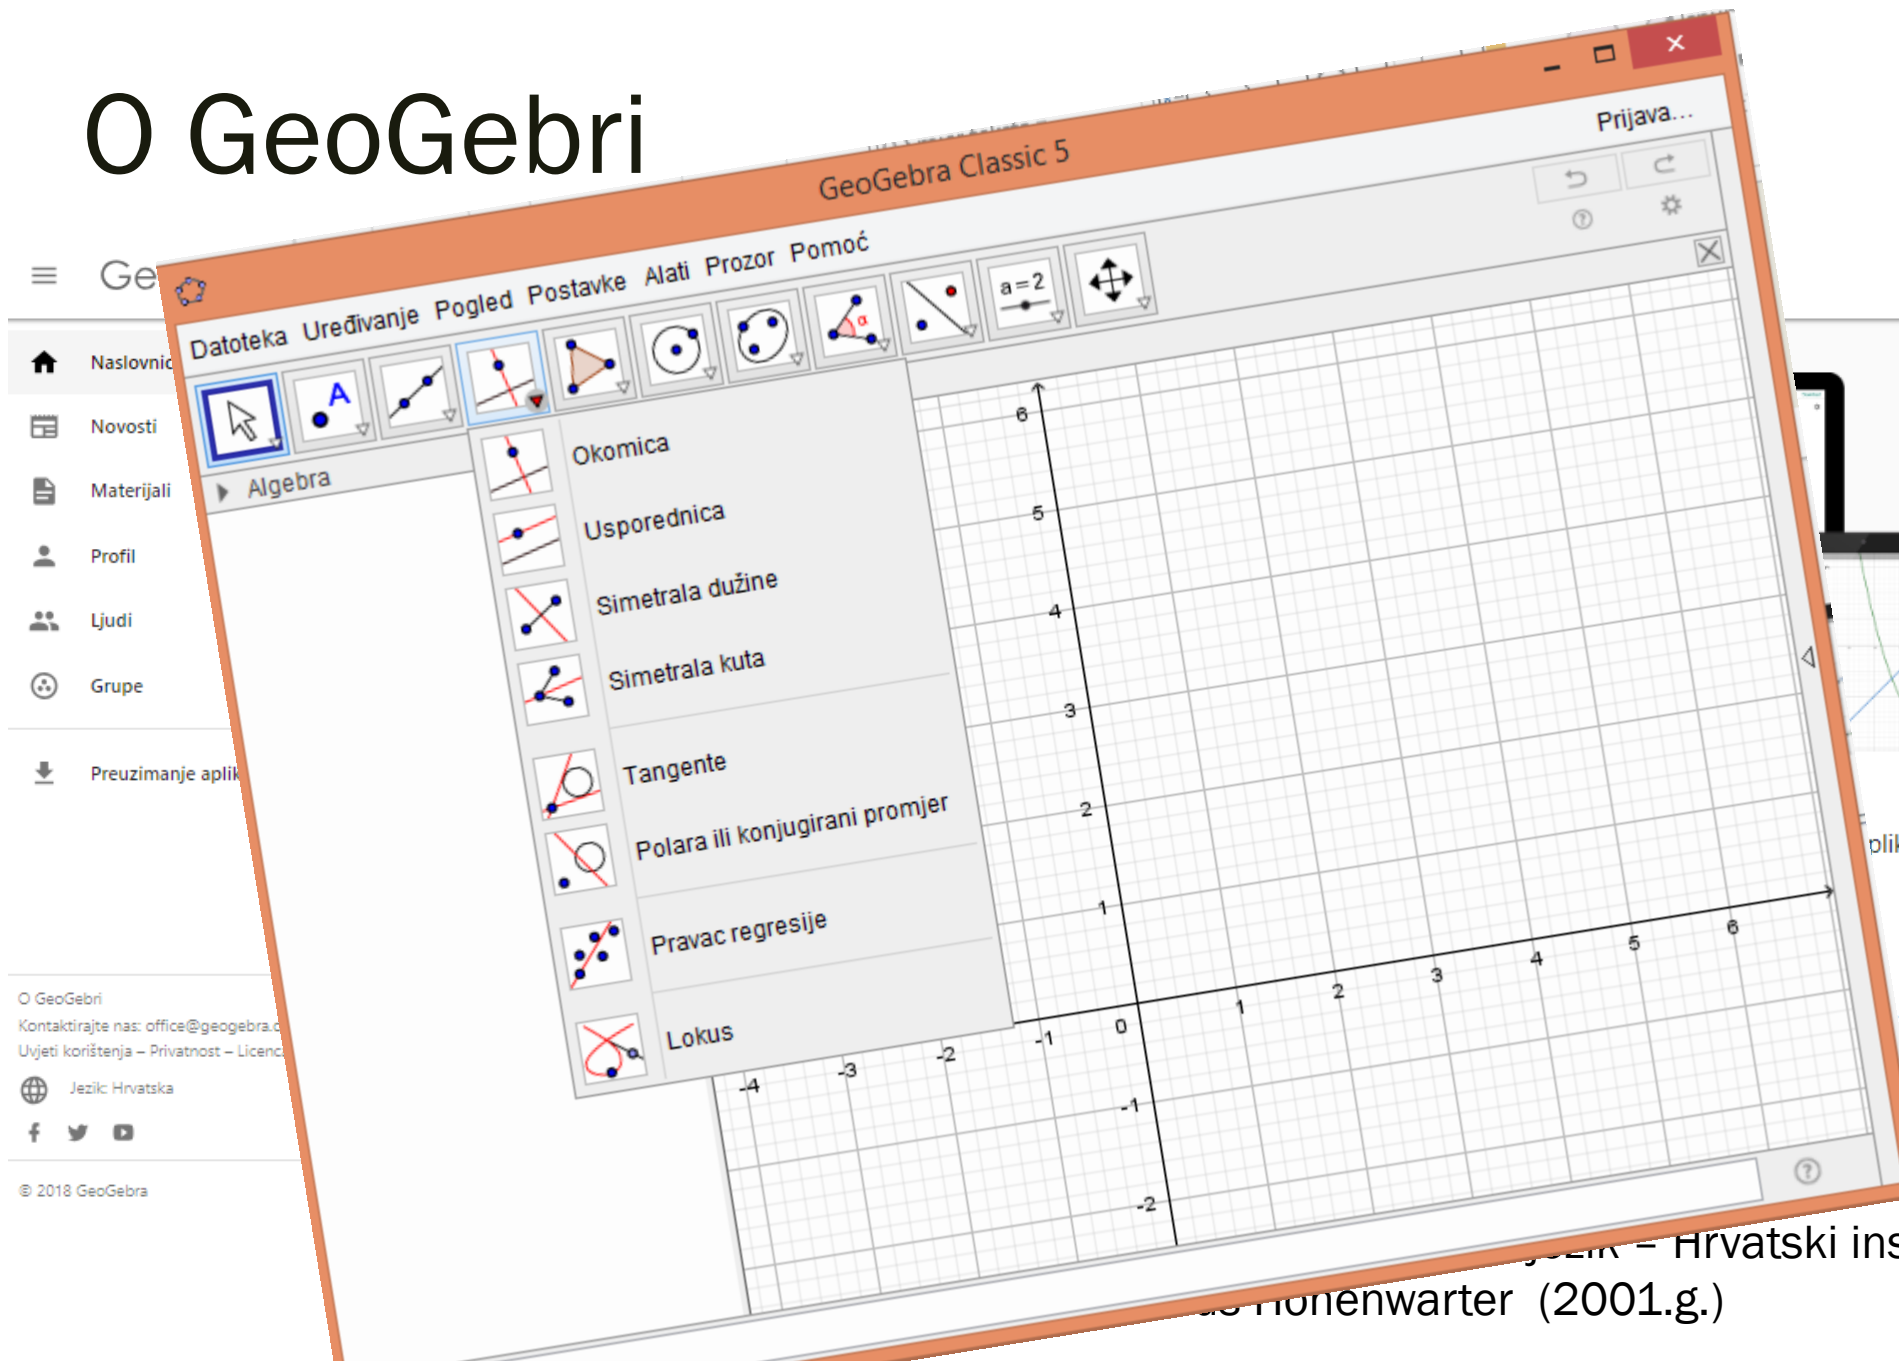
O GeoGebri

GeoGebra Classic 5

Prijava...

Datoteka Uređivanje Pogled Postavke Alati Prozor Pomoć

a = 2

Algebra

Okomica
Usporednica
Simetrala dužine
Simetrala kuta
Tangente
Polara ili konjugirani promjer
Pravac regresije
Lokus

6
5
4
3
2
1
0
-1
-2
-4
-3
-2
-1
1
2
3
4
5
6

Ge

Naslovnic
Novosti
Materijali
Profil
Ljudi
Grupe
Preuzimanje aplik

O GeoGebri
Kontaktirajte nas: office@geogebra.c
Uvjeti korištenja – Privatnost – Licenc
Jezik: Hrvatska

© 2018 GeoGebra

plik

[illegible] – Hrvatski ins
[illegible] Hohenwarter (2001.g.)